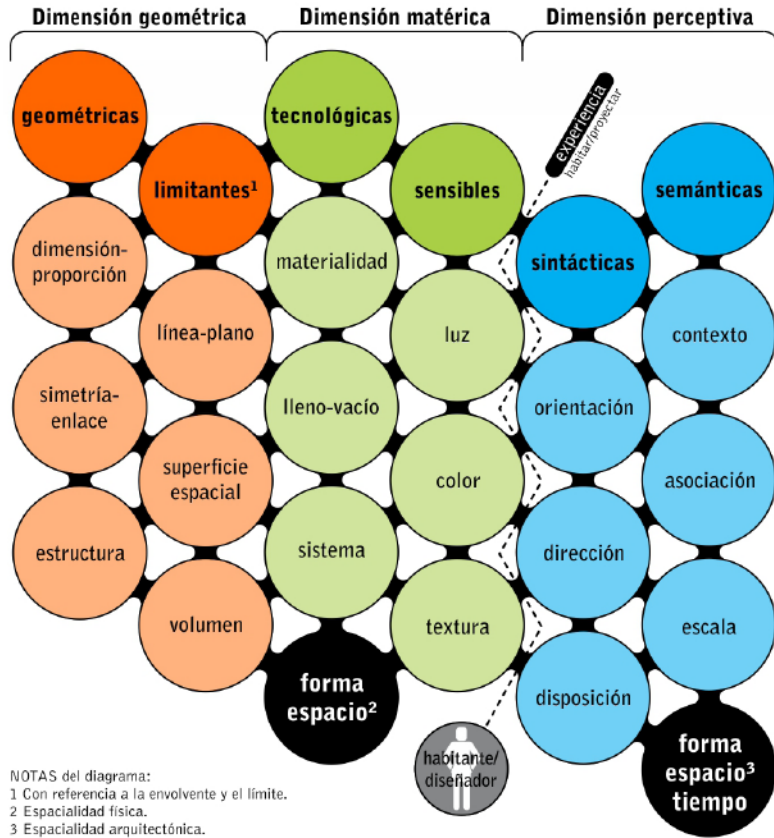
Dimensión geométrica

Dimensión matérica

Dimensión perceptiva

geométricas

limitantes$^1$

dimensión-proporción

línea-plano

simetría-enlace

superficie espacial

estructura

volumen

tecnológicas

materialidad

lleno-vacío

sistema

forma espacio$^2$

sensibles

luz

color

textura

experiencia
habitar/proyectar

sintácticas

orientación

dirección

disposición

habitante/
diseñador

semánticas

contexto

asociación

escala

forma espacio$^3$ tiempo

NOTAS del diagrama:
1 Con referencia a la envolvente y el límite.
2 Espacialidad física.
3 Espacialidad arquitectónica.